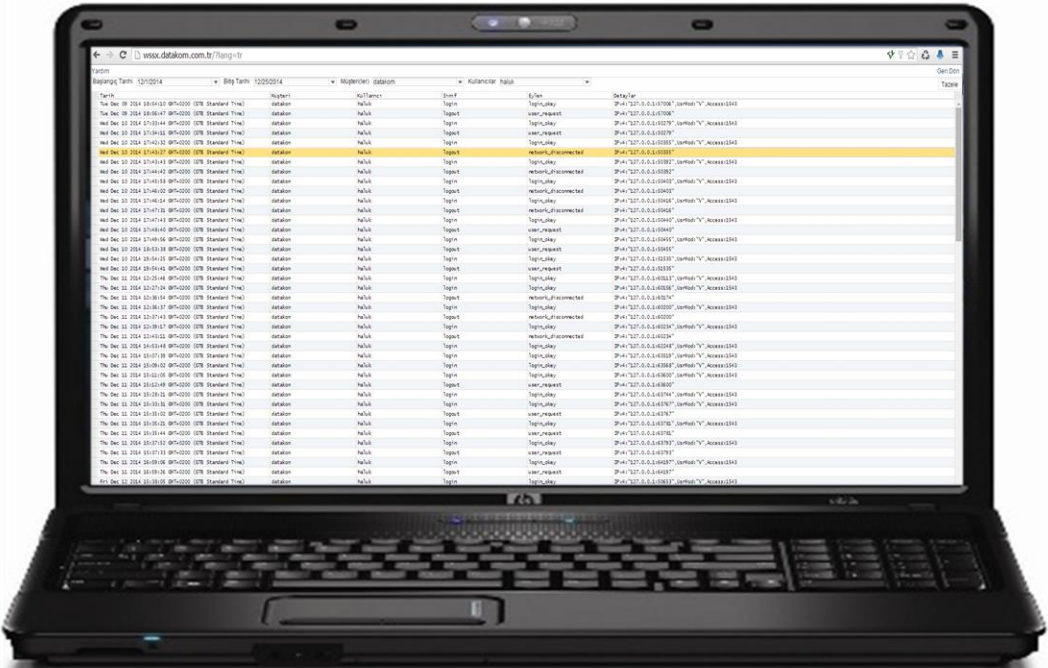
wssx.datakom.com.tr/?lang=tr

Yardım
Başlangıç Tarihi 12/1/2014 Bitiş Tarihi 12/25/2014 Müşteri(ler) datakom Kullanıcılar haluk
Geri Dön
Tazele

| Tarih | Müşteri | Kullanıcı | Sınıf | Eylem | Detaylar |
|---|---|---|---|---|---|
| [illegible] | datakom | haluk | login | login_okay | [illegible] |
| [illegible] | datakom | haluk | logout | user_request | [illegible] |
| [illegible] | datakom | haluk | login | login_okay | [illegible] |
| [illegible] | datakom | haluk | logout | user_request | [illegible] |
| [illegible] | datakom | haluk | login | login_okay | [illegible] |
| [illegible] | datakom | haluk | logout | network_disconnected | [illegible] |
| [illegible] | datakom | haluk | login | login_okay | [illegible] |
| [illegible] | datakom | haluk | logout | network_disconnected | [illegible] |
| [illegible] | datakom | haluk | login | login_okay | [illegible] |
| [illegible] | datakom | haluk | logout | network_disconnected | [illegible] |
| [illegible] | datakom | haluk | login | login_okay | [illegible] |
| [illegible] | datakom | haluk | logout | network_disconnected | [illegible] |
| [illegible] | datakom | haluk | login | login_okay | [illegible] |
| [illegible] | datakom | haluk | logout | user_request | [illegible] |
| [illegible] | datakom | haluk | login | login_okay | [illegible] |
| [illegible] | datakom | haluk | logout | user_request | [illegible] |
| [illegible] | datakom | haluk | login | login_okay | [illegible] |
| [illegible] | datakom | haluk | logout | user_request | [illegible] |
| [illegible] | datakom | haluk | login | login_okay | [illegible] |
| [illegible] | datakom | haluk | login | login_okay | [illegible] |
| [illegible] | datakom | haluk | logout | network_disconnected | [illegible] |
| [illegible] | datakom | haluk | login | login_okay | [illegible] |
| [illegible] | datakom | haluk | logout | network_disconnected | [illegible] |
| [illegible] | datakom | haluk | login | login_okay | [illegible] |
| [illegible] | datakom | haluk | logout | network_disconnected | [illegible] |
| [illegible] | datakom | haluk | login | login_okay | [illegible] |
| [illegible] | datakom | haluk | login | login_okay | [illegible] |
| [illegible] | datakom | haluk | login | login_okay | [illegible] |
| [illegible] | datakom | haluk | logout | user_request | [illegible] |
| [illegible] | datakom | haluk | login | login_okay | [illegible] |
| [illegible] | datakom | haluk | login | login_okay | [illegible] |
| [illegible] | datakom | haluk | logout | user_request | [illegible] |
| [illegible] | datakom | haluk | login | login_okay | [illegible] |
| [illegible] | datakom | haluk | logout | user_request | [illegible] |
| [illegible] | datakom | haluk | login | login_okay | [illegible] |
| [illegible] | datakom | haluk | logout | user_request | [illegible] |
| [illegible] | datakom | haluk | login | login_okay | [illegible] |
| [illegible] | datakom | haluk | logout | user_request | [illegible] |
| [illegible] | datakom | haluk | login | login_okay | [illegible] |